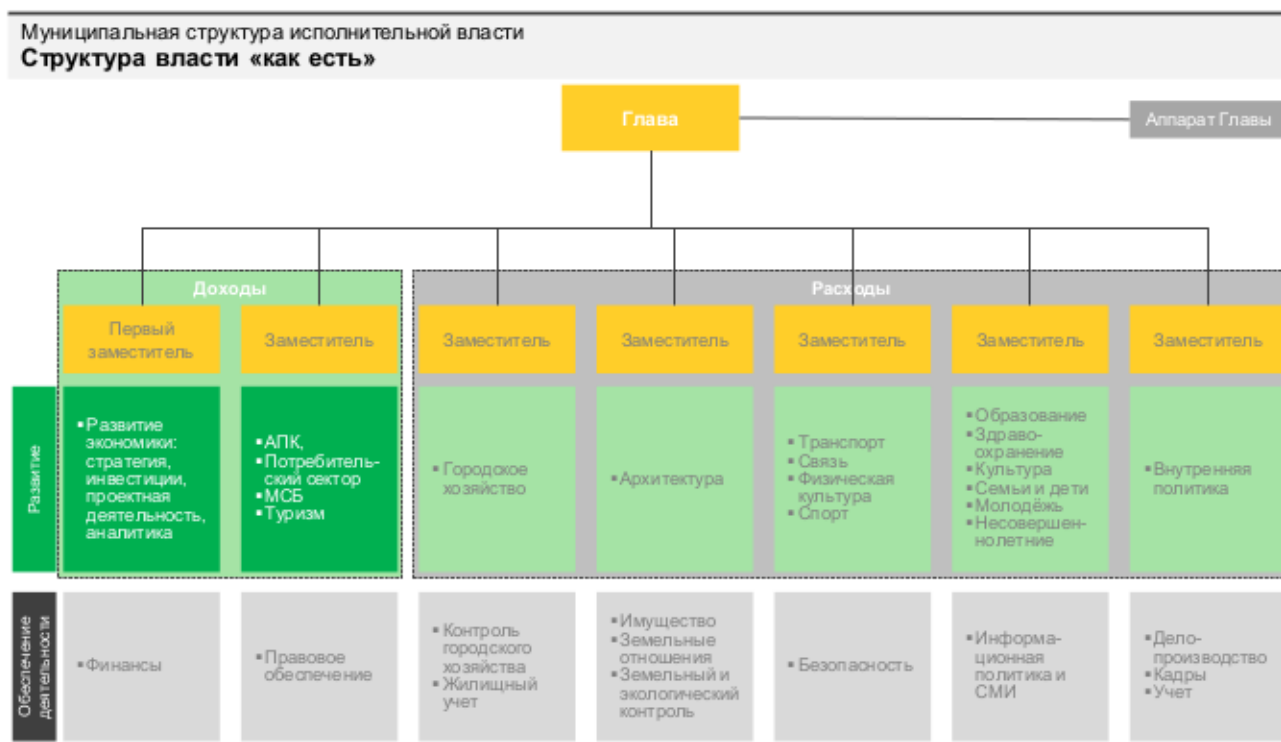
Муниципальная структура исполнительной власти
**Структура власти «как есть»**

Глава

Аппарат Главы

Доходы

Расходы

Первый заместитель

Заместитель

Заместитель

Заместитель

Заместитель

Заместитель

Заместитель

Развитие

- Развитие экономики: стратегия, инвестиции, проектная деятельность, аналитика

- АПК,
- Потребительский сектор
- МСБ
- Туризм

- Городское хозяйство

- Архитектура

- Транспорт
- Связь
- Физическая культура
- Спорт

- Образование
- Здравоохранение
- Культура
- Семьи и дети
- Молодёжь
- Несовершеннолетние

- Внутренняя политика

Обеспечение деятельности

- Финансы

- Правовое обеспечение

- Контроль городского хозяйства
- Жилищный учет

- Имущество
- Земельные отношения
- Земельный и экологический контроль

- Безопасность

- Информационная политика и СМИ

- Делопроизводство
- Кадры
- Учет